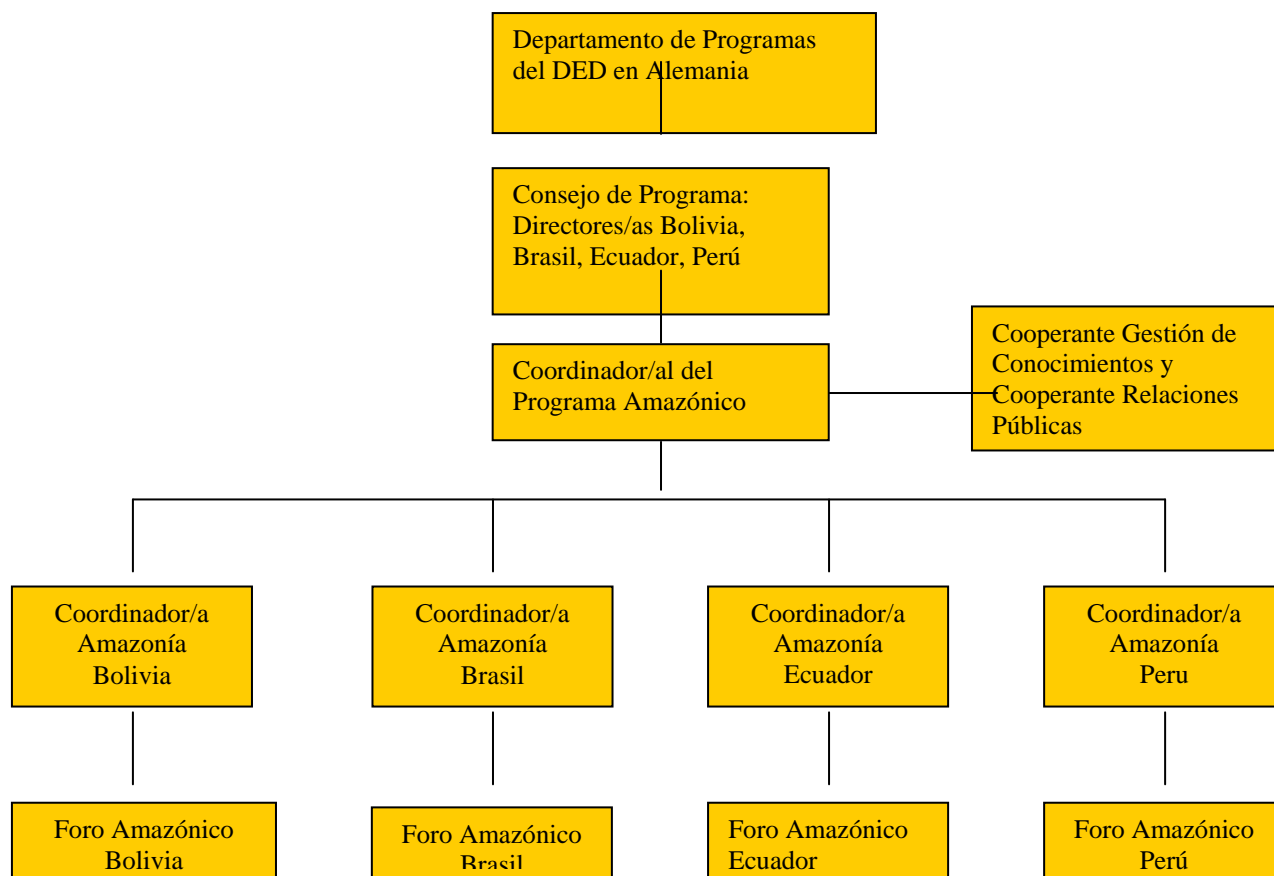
Departamento de Programas del DED en Alemania

Consejo de Programa: Directores/as Bolivia, Brasil, Ecuador, Perú

Coordinador/al del Programa Amazónico

Cooperante Gestión de Conocimientos y Cooperante Relaciones Públicas

Coordinador/a Amazonía Bolivia

Coordinador/a Amazonía Brasil

Coordinador/a Amazonía Ecuador

Coordinador/a Amazonía Peru

Foro Amazónico Bolivia

Foro Amazónico Brasil

Foro Amazónico Ecuador

Foro Amazónico Perú